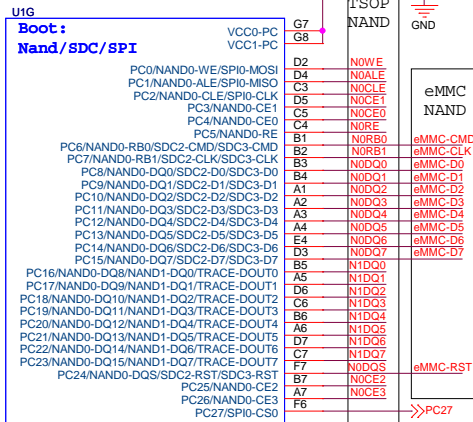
U1G

Boot:
Nand/SDC/SPI

VCC0-PC G7
VCC1-PC G8

TSOP
NAND

GND

PC0/NAND0-WE/SPI0-MOSI D2 N0WE
PC1/NAND0-ALE/SPI0-MISO D4 N0ALE
PC2/NAND0-CLE/SPI0-CLK C3 N0CLE
PC3/NAND0-CE1 D5 N0CE1
PC4/NAND0-CE0 C5 N0CE0
PC5/NAND0-RE C4 N0RE
PC6/NAND0-RB0/SDC2-CMD/SDC3-CMD B1 N0RB0 eMMC-CMD
PC7/NAND0-RB1/SDC2-CLK/SDC3-CLK B2 N0RB1 eMMC-CLK
PC8/NAND0-DQ0/SDC2-D0/SDC3-D0 B3 N0DQ0 eMMC-D0
PC9/NAND0-DQ1/SDC2-D1/SDC3-D1 B4 N0DQ1 eMMC-D1
PC10/NAND0-DQ2/SDC2-D2/SDC3-D2 A1 N0DQ2 eMMC-D2
PC11/NAND0-DQ3/SDC2-D3/SDC3-D3 A2 N0DQ3 eMMC-D3
PC12/NAND0-DQ4/SDC2-D4/SDC3-D4 A3 N0DQ4 eMMC-D4
PC13/NAND0-DQ5/SDC2-D5/SDC3-D5 A4 N0DQ5 eMMC-D5
PC14/NAND0-DQ6/SDC2-D6/SDC3-D6 E4 N0DQ6 eMMC-D6
PC15/NAND0-DQ7/SDC2-D7/SDC3-D7 D3 N0DQ7 eMMC-D7
PC16/NAND0-DQ8/NAND1-DQ0/TRACE-DOUT0 B5 N1DQ0
PC17/NAND0-DQ9/NAND1-DQ1/TRACE-DOUT1 A5 N1DQ1
PC18/NAND0-DQ10/NAND1-DQ2/TRACE-DOUT2 D6 N1DQ2
PC19/NAND0-DQ11/NAND1-DQ3/TRACE-DOUT3 C6 N1DQ3
PC20/NAND0-DQ12/NAND1-DQ4/TRACE-DOUT4 B6 N1DQ4
PC21/NAND0-DQ13/NAND1-DQ5/TRACE-DOUT5 A6 N1DQ5
PC22/NAND0-DQ14/NAND1-DQ6/TRACE-DOUT6 D7 N1DQ6
PC23/NAND0-DQ15/NAND1-DQ7/TRACE-DOUT7 C7 N1DQ7
PC24/NAND0-DQS/SDC2-RST/SDC3-RST F7 N0DQS eMMC-RST
PC25/NAND0-CE2 B7 N0CE2
PC26/NAND0-CE3 A7 N0CE3
PC27/SPI0-CS0 F6 PC27

eMMC
NAND